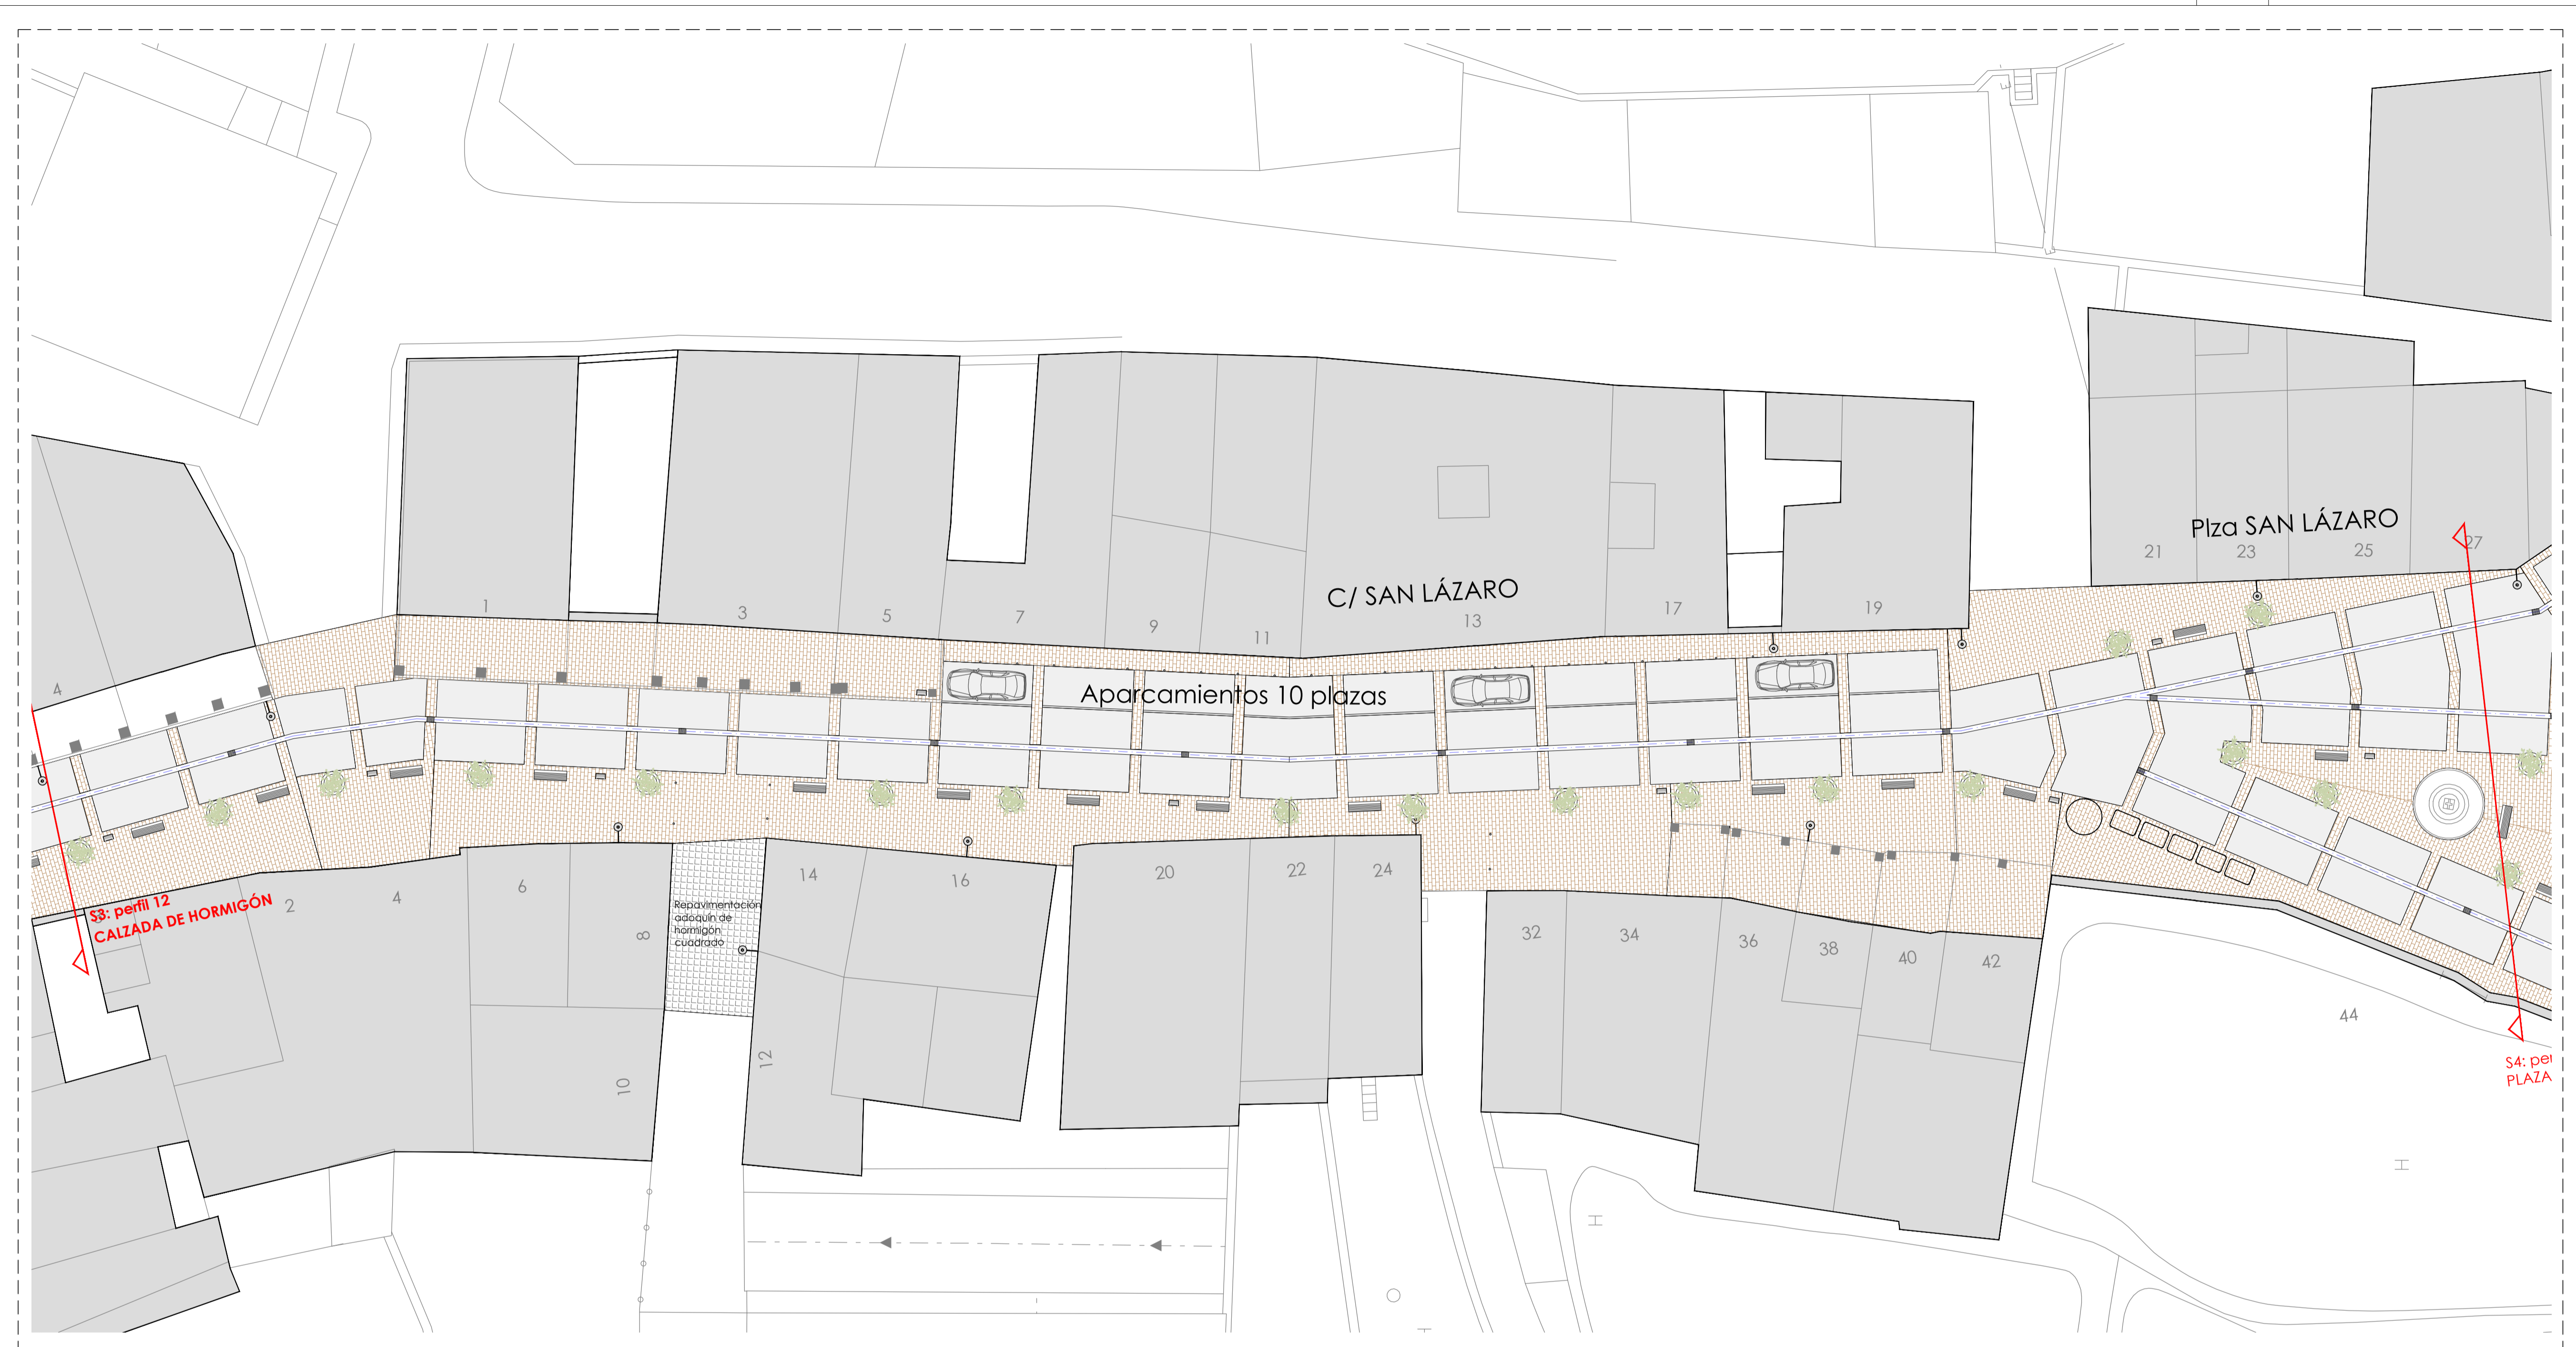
Plza SAN LÁZARO
21
23
25
27
C/ SAN LÁZARO
1
3
5
7
9
11
13
17
19
Aparcamientos 10 plazas
4
S3: perfil 12
CALZADA DE HORMIGÓN
2
4
6
8
Repavimentación adoquín de hormigón cuadrado
10
12
14
16
20
22
24
32
34
36
38
40
42
44
S4: pe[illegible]
PLAZA